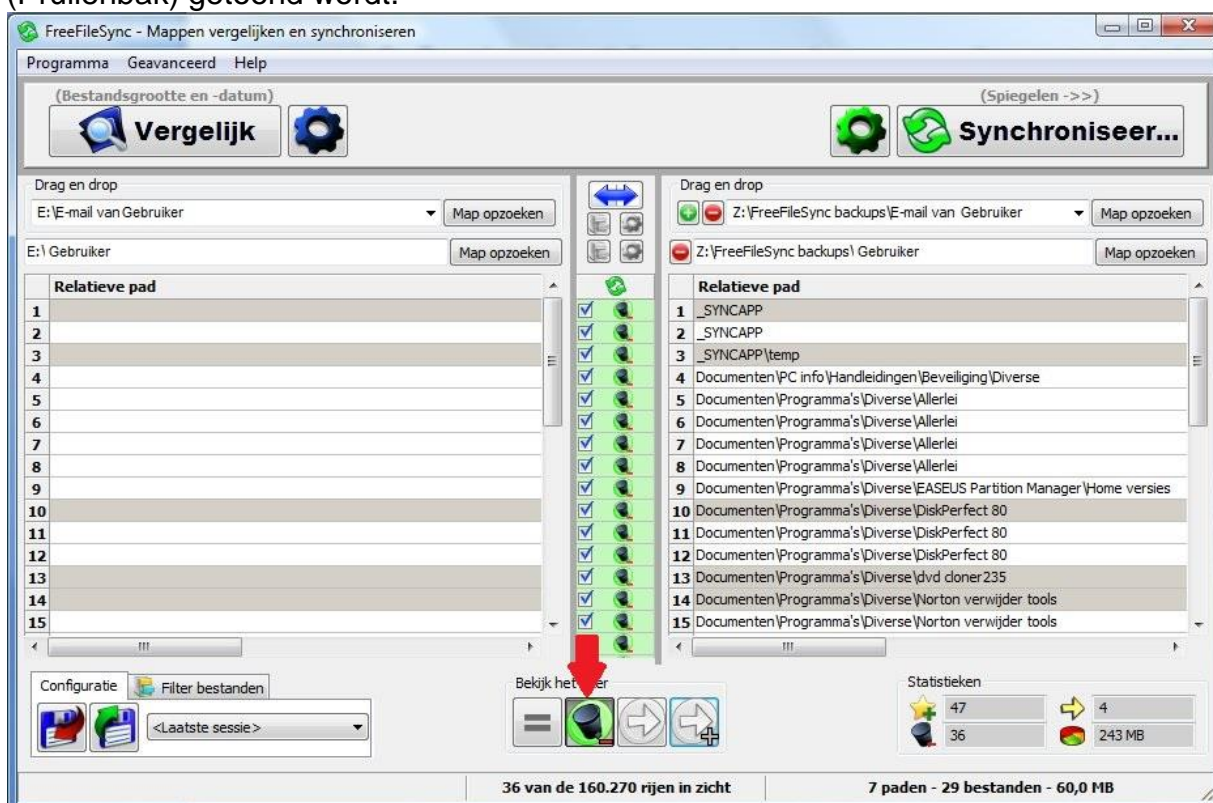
(Prullenbak) getoond wordt.

FreeFileSync - Mappen vergelijken en synchroniseren

Programma Geavanceerd Help

(Bestandsgrootte en -datum)
Vergelijk

(Spiegelen ->>)
Synchroniseer...

Drag en drop
E:\E-mail van Gebruiker
Map opzoeken
E:\ Gebruiker
Map opzoeken

Drag en drop
Z:\FreeFileSync backups\E-mail van Gebruiker
Map opzoeken
Z:\FreeFileSync backups\ Gebruiker
Map opzoeken

| | Relatieve pad |
|---|---|
| 1 | |
| 2 | |
| 3 | |
| 4 | |
| 5 | |
| 6 | |
| 7 | |
| 8 | |
| 9 | |
| 10 | |
| 11 | |
| 12 | |
| 13 | |
| 14 | |
| 15 | |

| | Relatieve pad |
|---|---|
| 1 | _SYNCAPP |
| 2 | _SYNCAPP |
| 3 | _SYNCAPP\temp |
| 4 | Documenten\PC info\Handleidingen\Beveiliging\Diverse |
| 5 | Documenten\Programma's\Diverse\Allerlei |
| 6 | Documenten\Programma's\Diverse\Allerlei |
| 7 | Documenten\Programma's\Diverse\Allerlei |
| 8 | Documenten\Programma's\Diverse\Allerlei |
| 9 | Documenten\Programma's\Diverse\EASEUS Partition Manager\Home versies |
| 10 | Documenten\Programma's\Diverse\DiskPerfect 80 |
| 11 | Documenten\Programma's\Diverse\DiskPerfect 80 |
| 12 | Documenten\Programma's\Diverse\DiskPerfect 80 |
| 13 | Documenten\Programma's\Diverse\dvd cloner235 |
| 14 | Documenten\Programma's\Diverse\Norton verwijder tools |
| 15 | Documenten\Programma's\Diverse\Norton verwijder tools |

Configuratie
Filter bestanden
<Laatste sessie>

Bekijk het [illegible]er

Statistieken
47
4
36
243 MB

36 van de 160.270 rijen in zicht
7 paden - 29 bestanden - 60,0 MB